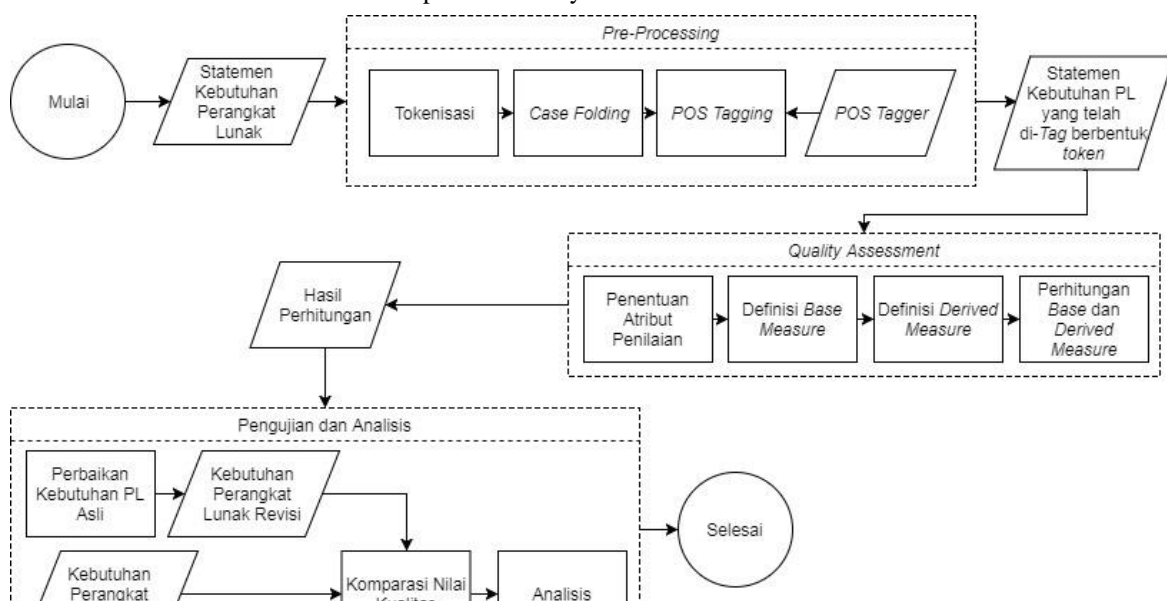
Mulai

Statemen Kebutuhan Perangkat Lunak

Pre-Processing

Tokenisasi

Case Folding

POS Tagging

POS Tagger

Statemen Kebutuhan PL yang telah di-Tag berbentuk token

Quality Assessment

Hasil Perhitungan

Penentuan Atribut Penilaian

Definisi Base Measure

Definisi Derived Measure

Perhitungan Base dan Derived Measure

Pengujian dan Analisis

Perbaikan Kebutuhan PL Asli

Kebutuhan Perangkat Lunak Revisi

Selesai

Kebutuhan Perangkat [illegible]

Komparasi Nilai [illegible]

Analisis